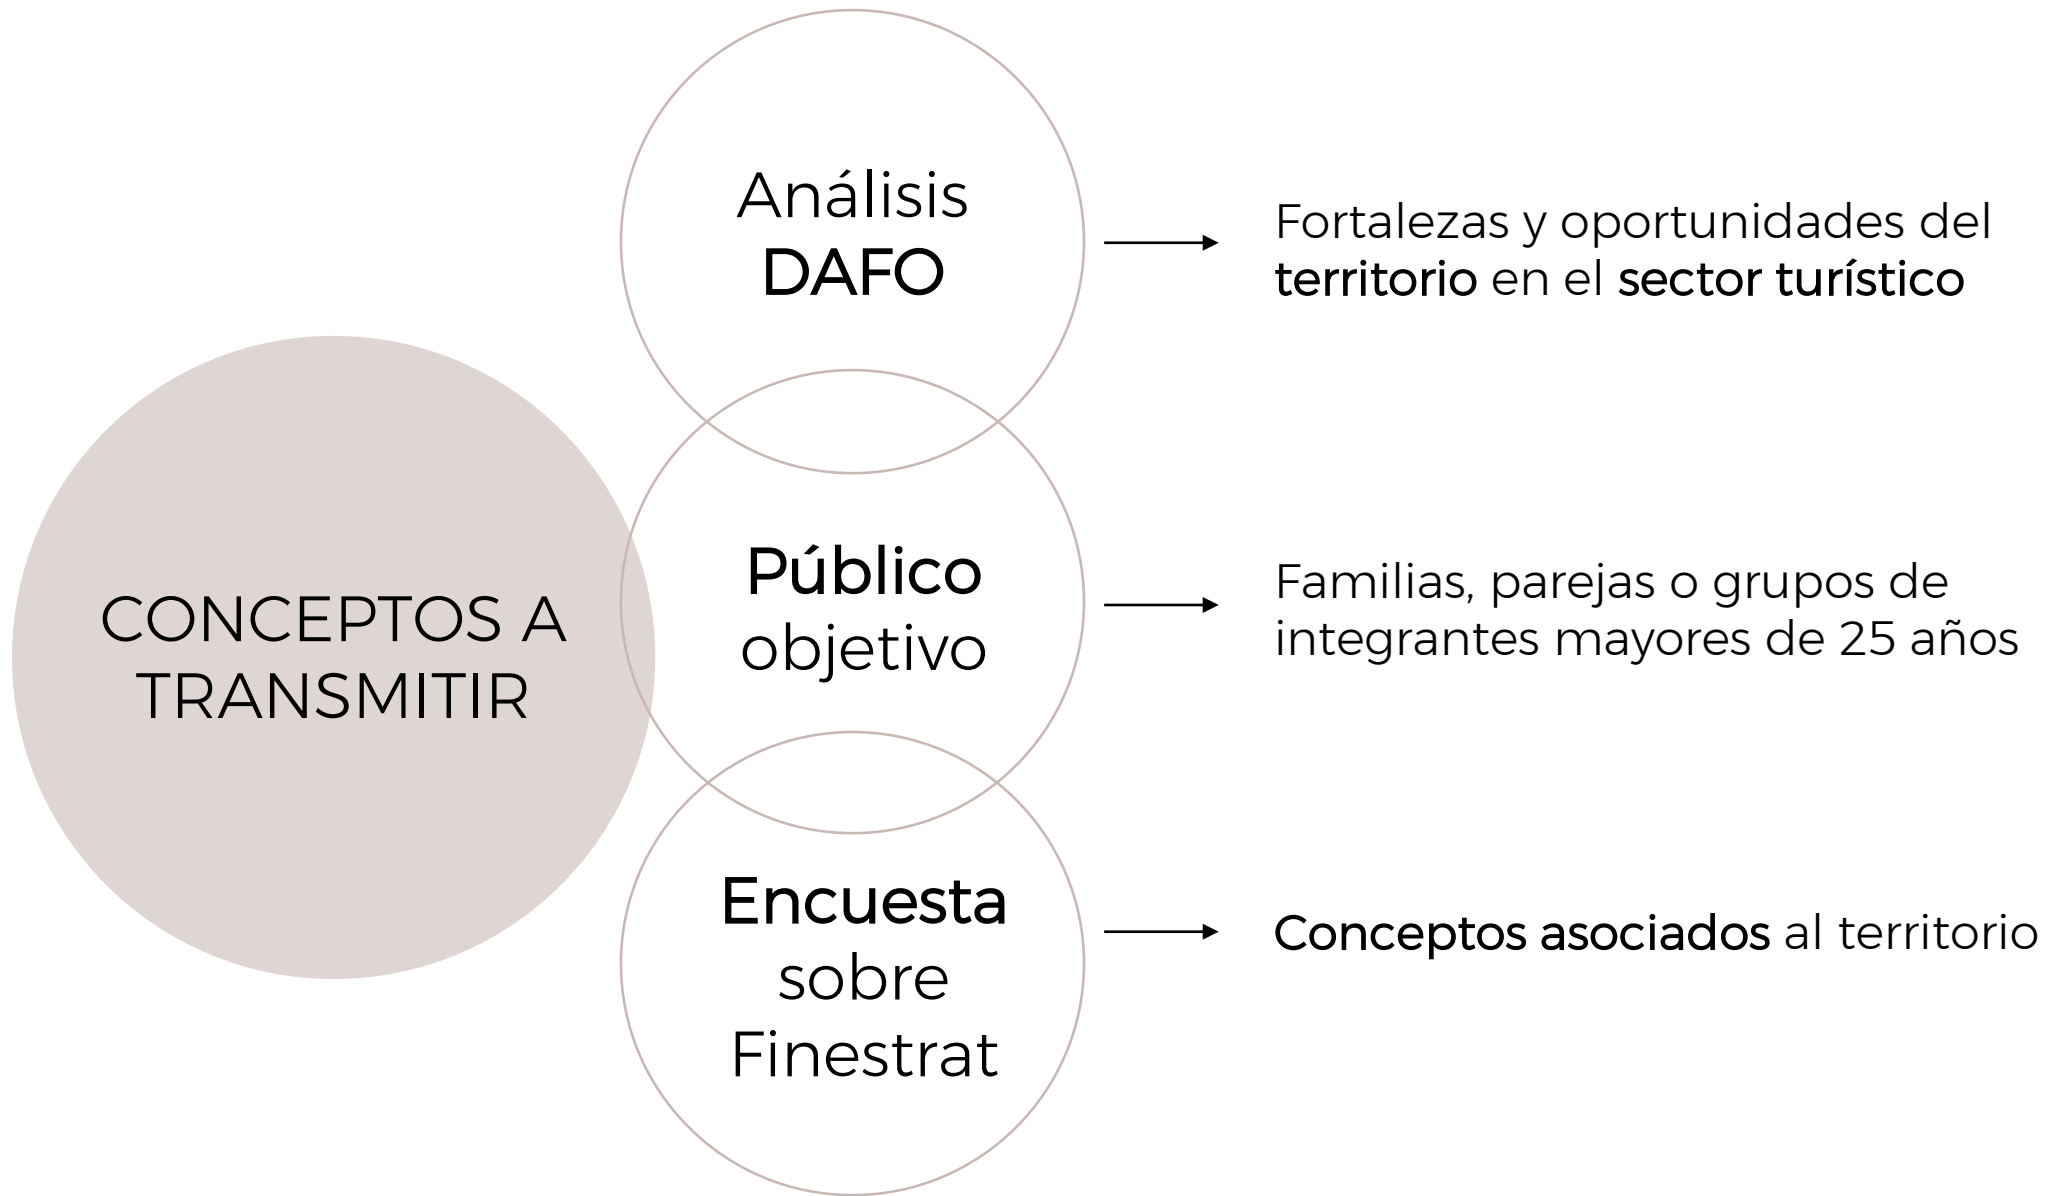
CONCEPTOS A TRANSMITIR

Análisis DAFO

Fortalezas y oportunidades del territorio en el sector turístico

Público objetivo

Familias, parejas o grupos de integrantes mayores de 25 años

Encuesta sobre Finestrat

Conceptos asociados al territorio